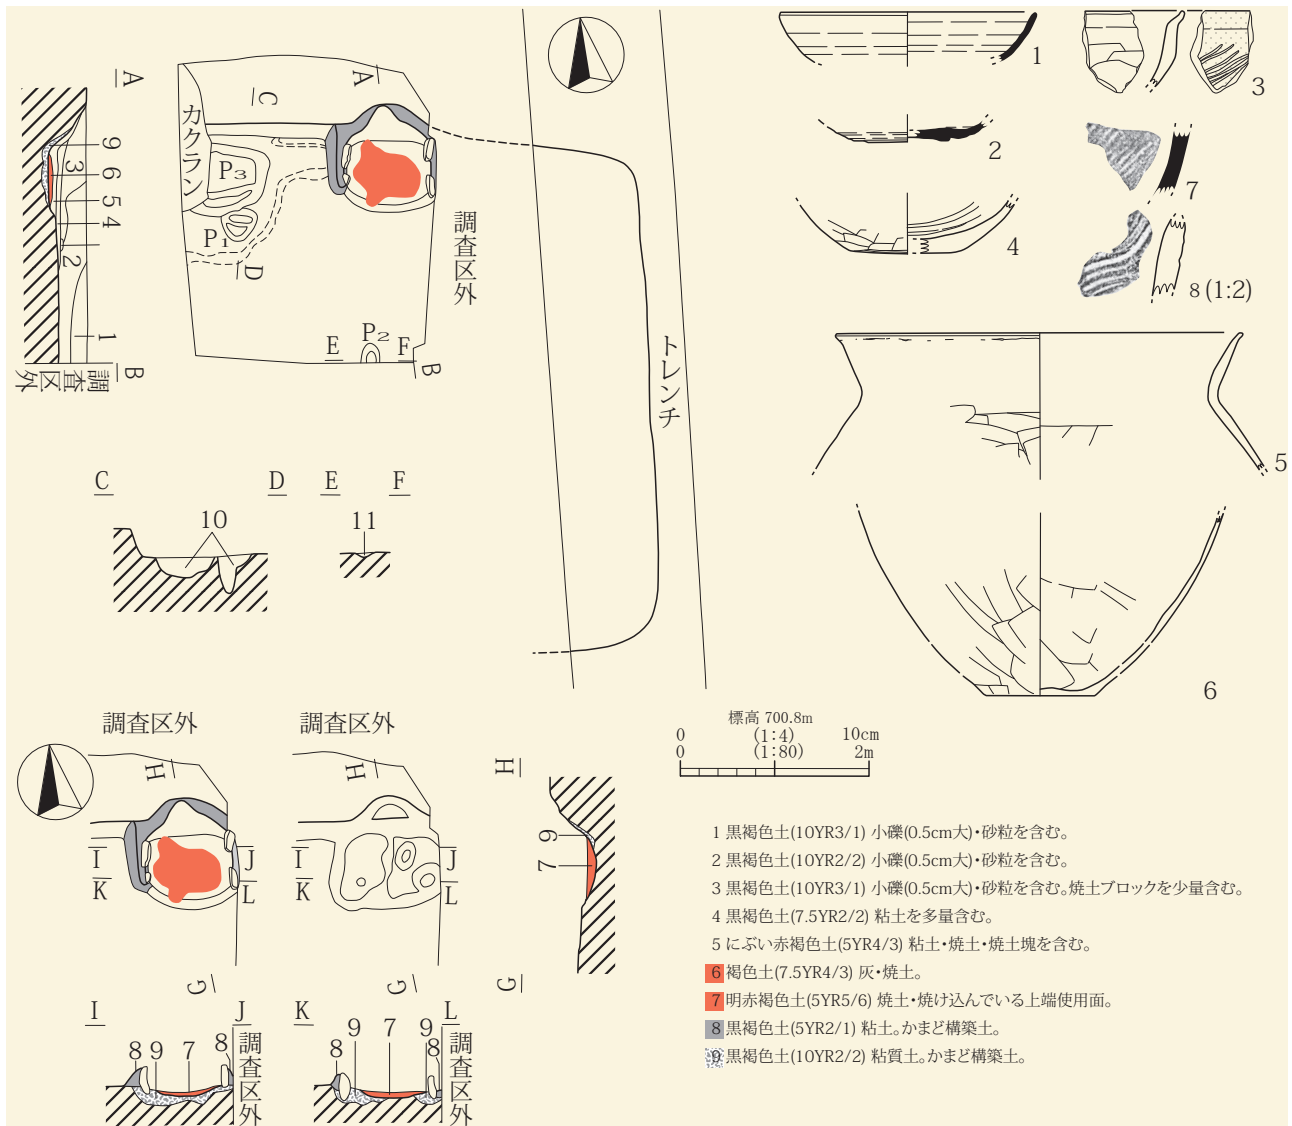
A
9
6
3
5
4
2
1
B
調査区外

A
C
カクラン
P3
P1
D
調査区外
P2
E
F
B

トレンチ

C D E F
10
11

1
2
3
4
7
8 (1:2)
5
6

調査区外
調査区外
H
I
J
K
L
G
H
I
J
K
L
G
H
9
7
G

I J
8 9 7 8
調査区外
K L
8 9 7 9 8
調査区外

標高 700.8m
0 (1:4) 10cm
0 (1:80) 2m

1 黒褐色土(10YR3/1) 小礫(0.5cm大)・砂粒を含む。
2 黒褐色土(10YR2/2) 小礫(0.5cm大)・砂粒を含む。
3 黒褐色土(10YR3/1) 小礫(0.5cm大)・砂粒を含む。焼土ブロックを少量含む。
4 黒褐色土(7.5YR2/2) 粘土を多量含む。
5 にぶい赤褐色土(5YR4/3) 粘土・焼土・焼土塊を含む。
6 褐色土(7.5YR4/3) 灰・焼土。
7 明赤褐色土(5YR5/6) 焼土・焼け込んでいる上端使用面。
8 黒褐色土(5YR2/1) 粘土。かまど構築土。
9 黒褐色土(10YR2/2) 粘質土。かまど構築土。